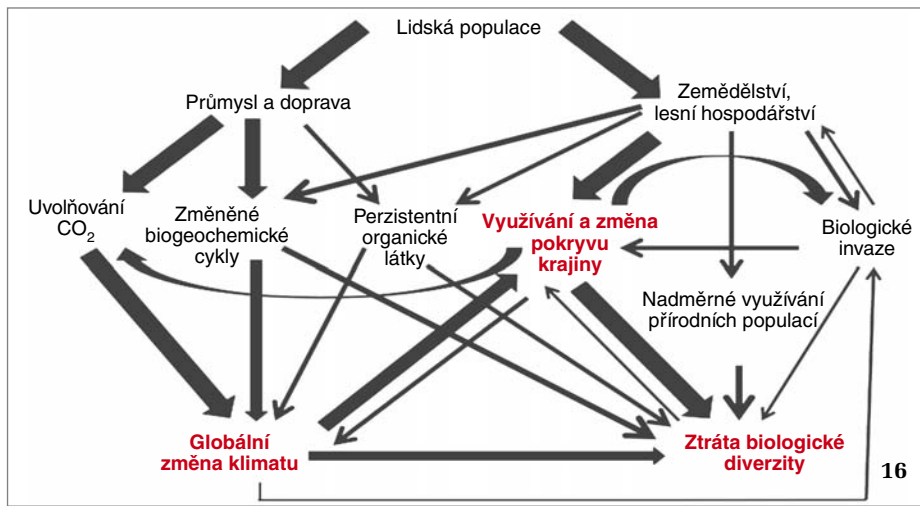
Lidská populace

Průmysl a doprava

Zemědělství, lesní hospodářství

Uvolňování $CO_2$

Změněné biogeochemické cykly

Perzistentní organické látky

Využívání a změna pokryvu krajiny

Biologické invaze

Nadměrné využívání přírodních populací

Globální změna klimatu

Ztráta biologické diverzity

16